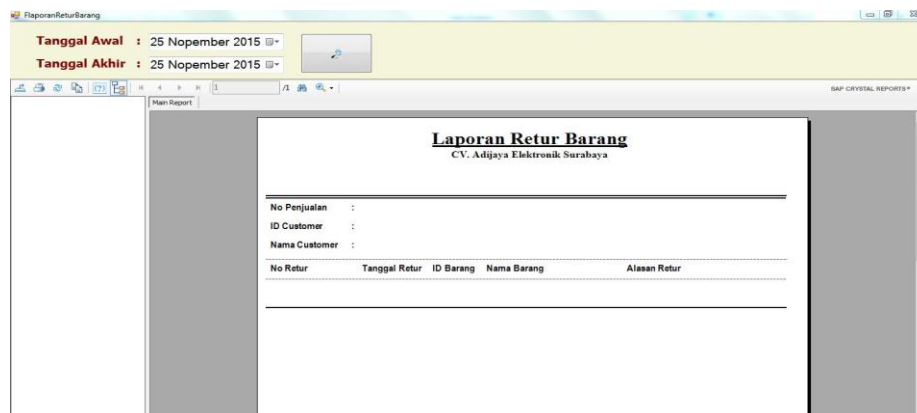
FlaporanReturBarang

Tanggal Awal : 25 Nopember 2015

Tanggal Akhir : 25 Nopember 2015

1 /1

SAP CRYSTAL REPORTS®

Main Report

Laporan Retur Barang
CV. Adijaya Elektronik Surabaya

No Penjualan :
ID Customer :
Nama Customer :

| No Retur | Tanggal Retur | ID Barang | Nama Barang | Alasan Retur |
|---|---|---|---|---|